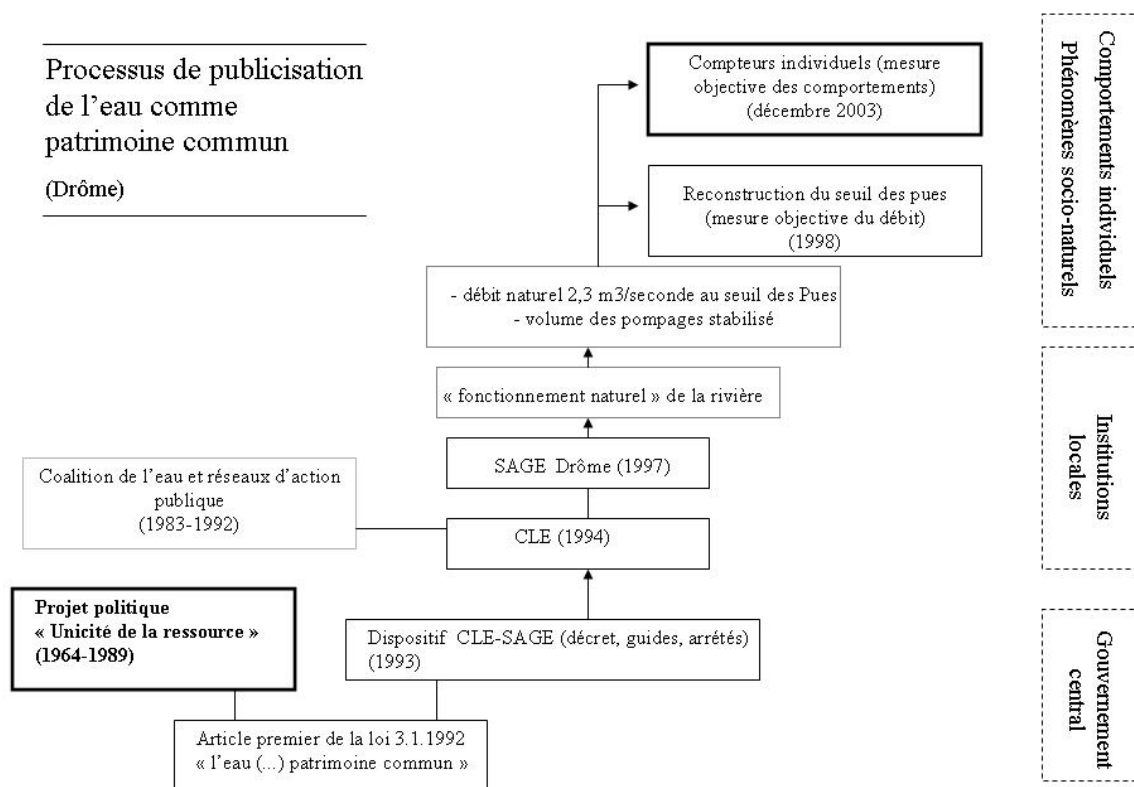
Processus de publicisation de l'eau comme patrimoine commun

(Drôme)

Compteurs individuels (mesure objective des comportements) (décembre 2003)

Reconstruction du seuil des pues (mesure objective du débit) (1998)

- débit naturel 2,3 m3/seconde au seuil des Pues
- volume des pompages stabilisé

« fonctionnement naturel » de la rivière

SAGE Drôme (1997)

Coalition de l'eau et réseaux d'action publique (1983-1992)

CLE (1994)

Projet politique « Unicité de la ressource » (1964-1989)

Dispositif CLE-SAGE (décret, guides, arrêtés) (1993)

Article premier de la loi 3.1.1992 « l'eau (...) patrimoine commun »

Comportements individuels Phénomènes socio-naturels

Institutions locales

Gouvernement central